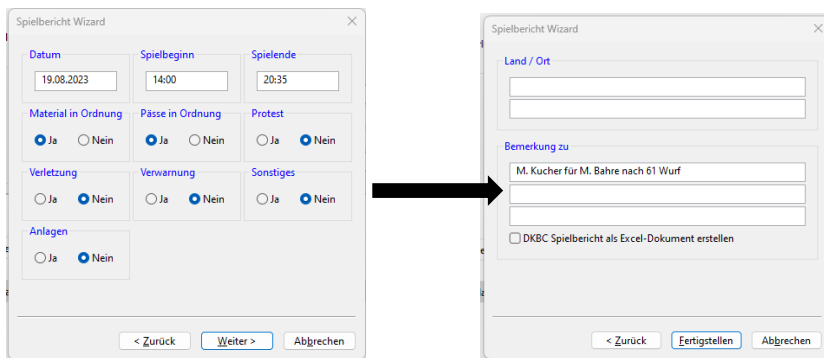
Spielbericht Wizard

Datum
19.08.2023

Spielbeginn
14:00

Spielende
20:35

Material in Ordnung
Ja Nein

Pässe in Ordnung
Ja Nein

Protest
Ja Nein

Verletzung
Ja Nein

Verwarnung
Ja Nein

Sonstiges
Ja Nein

Anlagen
Ja Nein

< Zurück
Weiter >
Abbrechen

Spielbericht Wizard

Land / Ort

Bemerkung zu
M. Kucher für M. Bahre nach 61 Wurf

DKBC Spielbericht als Excel-Dokument erstellen

< Zurück
Fertigstellen
Abbrechen